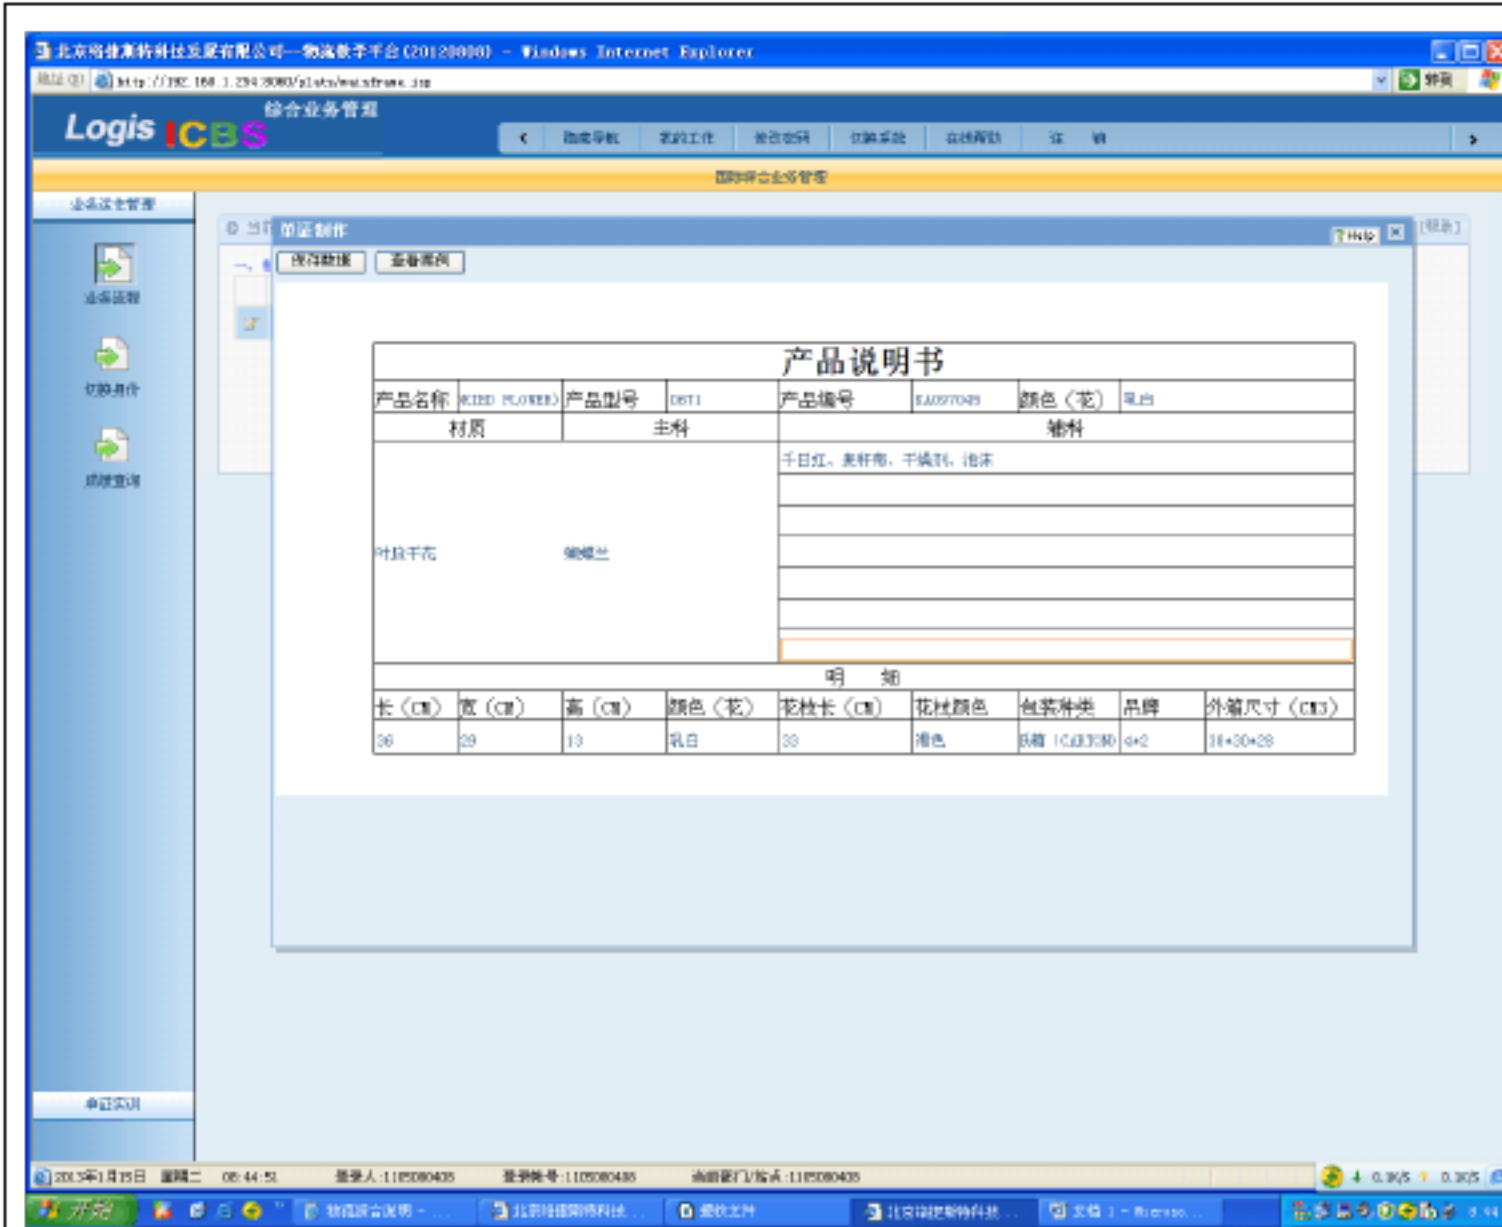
北京络捷斯特科技发展有限公司—物流教学平台(20120808) - Windows Internet Explorer
地址(D) http://192.168.1.234:8080/plato/mainframe.jsp
转到

Logis ICBS 综合业务管理

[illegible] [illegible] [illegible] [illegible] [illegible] 注 销

国际综合业务管理

业务流程管理

业务流程

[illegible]

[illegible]

单证制作

Help

保存数据 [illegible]

产品说明书

| 产品名称 | DRIED FLOWER | 产品型号 | DST1 | 产品编号 | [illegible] | 颜色（花） | 乳白 |
|---|---|---|---|---|---|---|---|
| 材质 | | 主料 | | 辅料 | | | |
| 叶段干花 | | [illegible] | | 千日红、麦秆菊、干燥剂、泡沫 | | | |
| 明细 | | | | | | | | |
| 长（CM） | 宽（CM） | 高（CM） | 颜色（花） | 花枝长（CM） | 花材颜色 | 包装种类 | 吊牌 | 外箱尺寸（CM3） |
| 36 | 29 | 13 | 乳白 | 33 | 混色 | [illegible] | 4*2 | 38*30*28 |

单证实训

2013年1月15日 星期二 08:44:51 登录人:1105080408 登录帐号:1105080408 当前部门/站点:1105080408

开始 物流综合说明 - 北京络捷斯特科技 ... 接收文件 北京络捷斯特科技 ... 文档 1 - Microso...